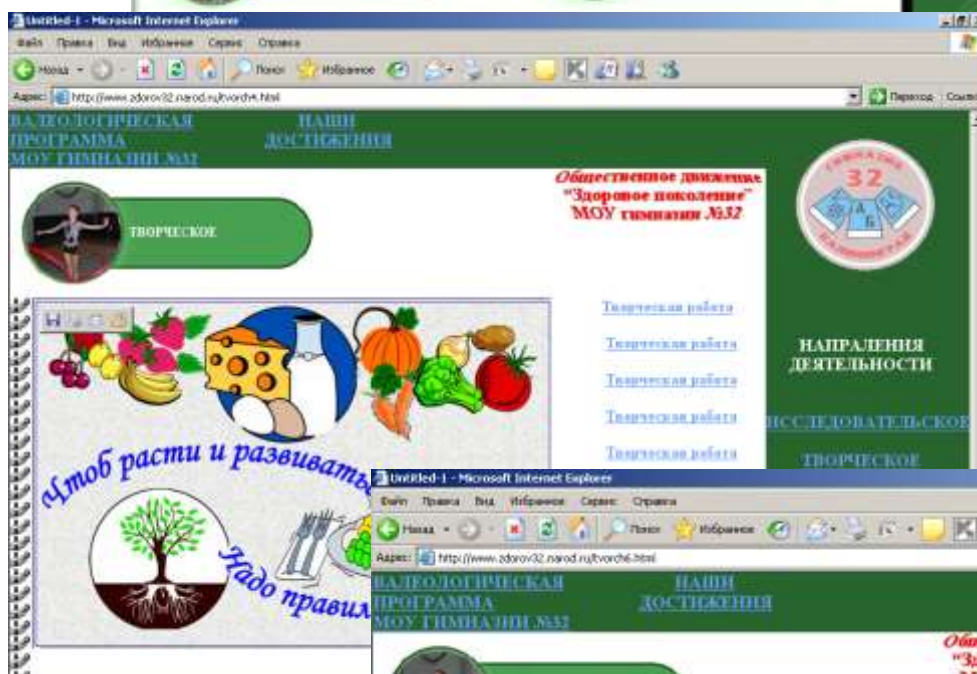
Untitled-1 - Microsoft Internet Explorer

Файл Правка Вид Избранное Сервис Справка

Назад Поиск Избранное

Адрес: http://www.zdorov32.narod.ru/tvorch4.html

Переход Ссылки

ВАЛЕОЛОГИЧЕСКАЯ ПРОГРАММА МОУ ГИМНАЗИИ №32

НАШИ ДОСТИЖЕНИЯ

Общественное движение "Здоровое поколение" МОУ гимназии №32

ГИМНАЗИЯ 32 КАЛИНИНГРАД

А Б В

ТВОРЧЕСКОЕ

Творческая работа

Творческая работа

Творческая работа

Творческая работа

Творческая работа

НАПРАЛЕНИЯ ДЕЯТЕЛЬНОСТИ

ИССЛЕДОВАТЕЛЬСКОЕ

ТВОРЧЕСКОЕ

Чтоб расти и развиваться

Надо правил

Untitled-1 - Microsoft Internet Explorer

Файл Правка Вид Избранное Сервис Справка

Назад Поиск Избранное

Адрес: http://www.zdorov32.narod.ru/tvorch6.html

ВАЛЕОЛОГИЧЕСКАЯ ПРОГРАММА МОУ ГИМНАЗИИ №32

НАШИ ДОСТИЖЕНИЯ

Общ "Зд